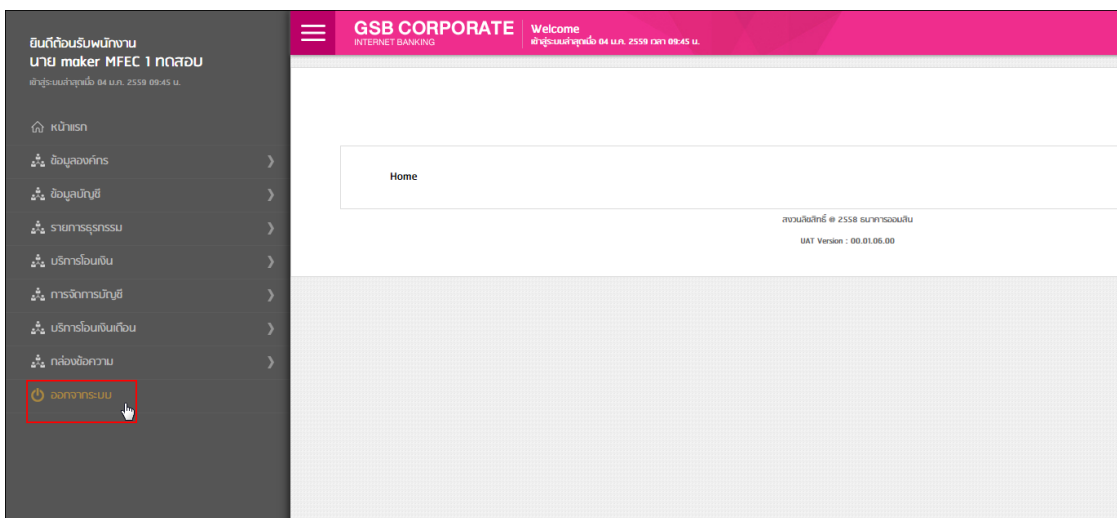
ยินดีต้อนรับพนักงาน
นาย maker MFEC 1 ทดสอบ
เข้าสู่ระบบล่าสุดเมื่อ 04 ม.ค. 2559 09:45 น.

หน้าแรก
ข้อมูลองค์กร
ข้อมูลบัญชี
รายการธุรกรรม
บริการโอนเงิน
การจัดการบัญชี
บริการโอนเงินเดือน
กล่องข้อความ
ออกจากระบบ

GSB CORPORATE
INTERNET BANKING
Welcome
เข้าสู่ระบบล่าสุดเมื่อ 04 ม.ค. 2559 เวลา 09:45 น.

Home

สงวนลิขสิทธิ์ @ 2558 ธนาคารออมสิน
UAT Version : 00.01.06.00